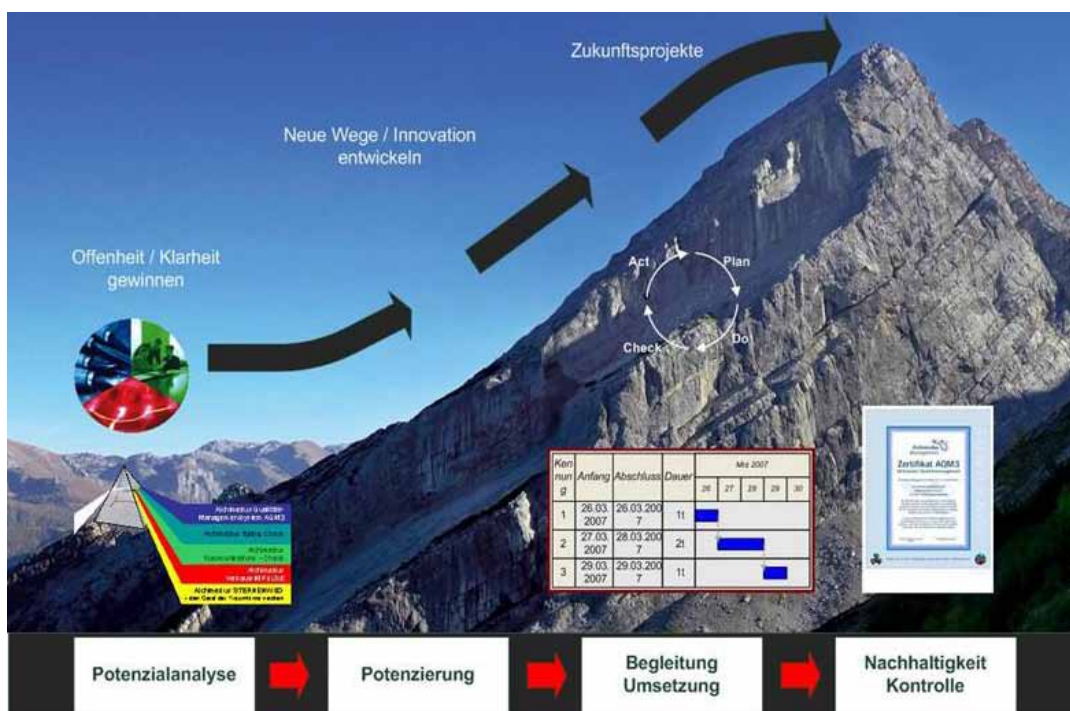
Zukunftsprojekte

Neue Wege / Innovation entwickeln

Offenheit / Klarheit gewinnen

Act
Plan
Check
Do

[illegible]
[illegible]
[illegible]
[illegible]
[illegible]

| Kennung | Anfang | Abschluss | Dauer | Mrz 2007 26 27 28 29 30 |
|---|---|---|---|---|
| 1 | 26.03.2007 | 26.03.2007 | 1t | |
| 2 | 27.03.2007 | 28.03.2007 | 2t | |
| 3 | 29.03.2007 | 29.03.2007 | 1t | |

Zertifikat AQM3
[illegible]

Potenzialanalyse
Potenzierung
Begleitung Umsetzung
Nachhaltigkeit Kontrolle